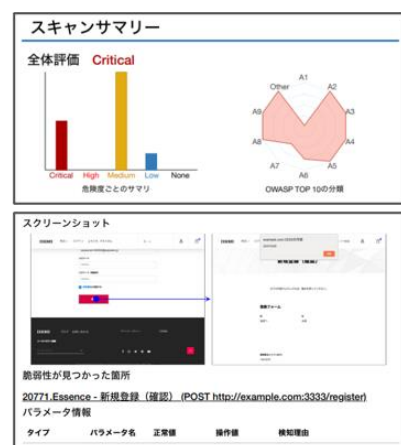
スキャンサマリー

全体評価 Critical

Critical High Medium Low None

危険度ごとのサマリ

Other A1 A2 A3 A4 A5 A6 A7 A8 A9

OWASP TOP 10の分類

スクリーンショット

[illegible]

脆弱性が見つかった箇所

20771.Essence - 新規登録（確認） (POST http://example.com:3333/register)

パラメータ情報

タイプ パラメータ名 正常値 操作値 検知理由